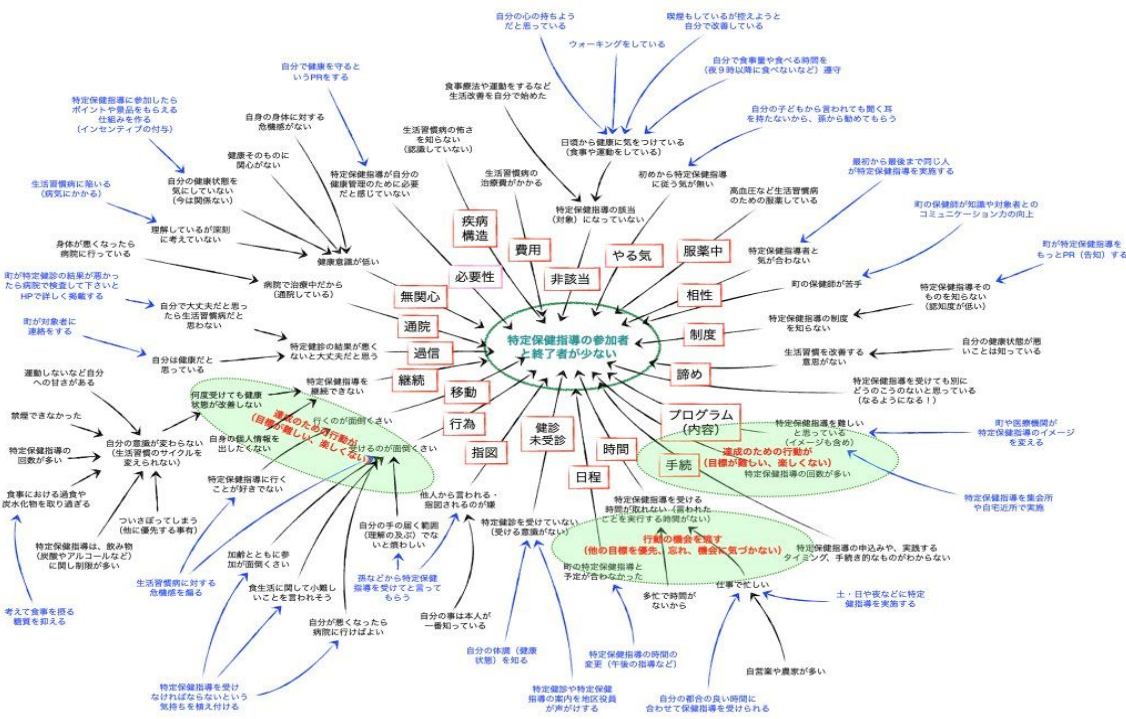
自分の心の持ちようだと思っている

喫煙もしているが控えようと自分で改善している

ウォーキングをしている

自分で食事量や食べる時間を（夜９時以降に食べないなど）遵守

自分で健康を守るというPRをする

食事療法や運動をするなど生活改善を自分で始めた

自分の子どもから言われても聞く耳を持たないから、孫から勧めてもらう

特定保健指導に参加したらポイントや景品をもらえる仕組みを作る（インセンティブの付与）

自身の身体に対する危機感がない

生活習慣病の怖さを知らない（認識していない）

日頃から健康に気をつけている（食事や運動をしている）

健康そのものに関心がない

特定保健指導が自分の健康管理のために必要だと感じていない

生活習慣病の治療費がかかる

初めから特定保健指導に従う気が無い

最初から最後まで同じ人が特定保健指導を実施する

生活習慣病に陥いる（病気にかかる）

自分の健康状態を気にしていない（今は関係ない）

特定保健指導の該当（対象）になっていない

高血圧など生活習慣病のための服薬している

町の保健師が知識や対象者とのコミュニケーション力の向上

理解しているが深刻に考えていない

疾病構造

費用

やる気

服薬中

身体が悪くなったら病院に行っている

健康意識が低い

必要性

非該当

特定保健指導者と気が合わない

町が特定保健指導をもっとPR（告知）する

町が特定健診の結果が悪かったら病院で検査して下さいとHPで詳しく掲載する

病院で治療中だから（通院している）

相性

町の保健師が苦手

特定保健指導そのものを知らない（認知度が低い）

無関心

自分で大丈夫だと思ったら生活習慣病だと思わない

通院

特定保健指導の参加者と終了者が少ない

特定保健指導の制度を知らない

制度

町が対象者に連絡をする

特定健診の結果が悪くないと大丈夫だと思う

過信

自分の健康状態が悪いことは知っている

自分は健康だと思っている

生活習慣を改善する意思がない

運動しないなど自分への甘さがある

特定保健指導を継続できない

継続

諦め

特定保健指導を受けても別にどうのこうのないと思っている（なるようになる！）

何度受けても健康状態が改善しない

移動

禁煙できなかった

行くのが面倒くさい

達成のための行動が（目標が難しい、楽しくない）

プログラム（内容）

町や医療機関が特定保健指導のイメージを変える

自身の個人情報を出したくない

受けるのが面倒くさい

行為

特定保健指導は難しいと思っている（イメージも含め）

特定保健指導の回数が多い

自分の意識が変わらない（生活習慣のサイクルを変えられない）

指図

健診未受診

時間

達成のための行動が（目標が難しい、楽しくない）

手続

特定保健指導の回数が多い

特定保健指導に行くことが好きでない

食事における過食や炭水化物を取り過ぎる

他人から言われる・指図されるのが嫌

日程

特定保健指導を受ける時間が取れない（言われたことを実行する時間がない）

特定保健指導を集会所や自宅近所で実施

ついさぼってしまう（他に優先する事有）

特定健診を受けていない（受ける意識がない）

行動の機会を逃す（他の目標を優先、忘れ、機会に気づかない）

特定保健指導は、飲み物（炭酸やアルコールなど）に関し制限が多い

自分の手の届く範囲（理解の及ぶ）でないと続かない

加齢とともに参加が面倒くさい

特定保健指導の申込みや、実践するタイミング、手続き的なものがわからない

生活習慣病に対する危機感を煽る

町の特定保健指導と予定が合わなかった

孫などから特定保健指導を受けてと言ってもらう

食生活に関して小難しいことを言われそう

多忙で時間がないから

仕事で忙しい

土・日や夜などに特定健指導を実施する

考えて食事を摂る糖質を抑える

自分が悪くなったら病院に行けばよい

自分の事は本人が一番知っている

自分の体調（健康状態）を知る

特定保健指導の時間の変更（午後の指導など）

自営業や農家が多い

特定保健指導を受けなければならないという気持ちを植え付ける

特定健診や特定保健指導の案内を地区役員が声がけする

自分の都合の良い時間に合わせて保健指導を受けられる